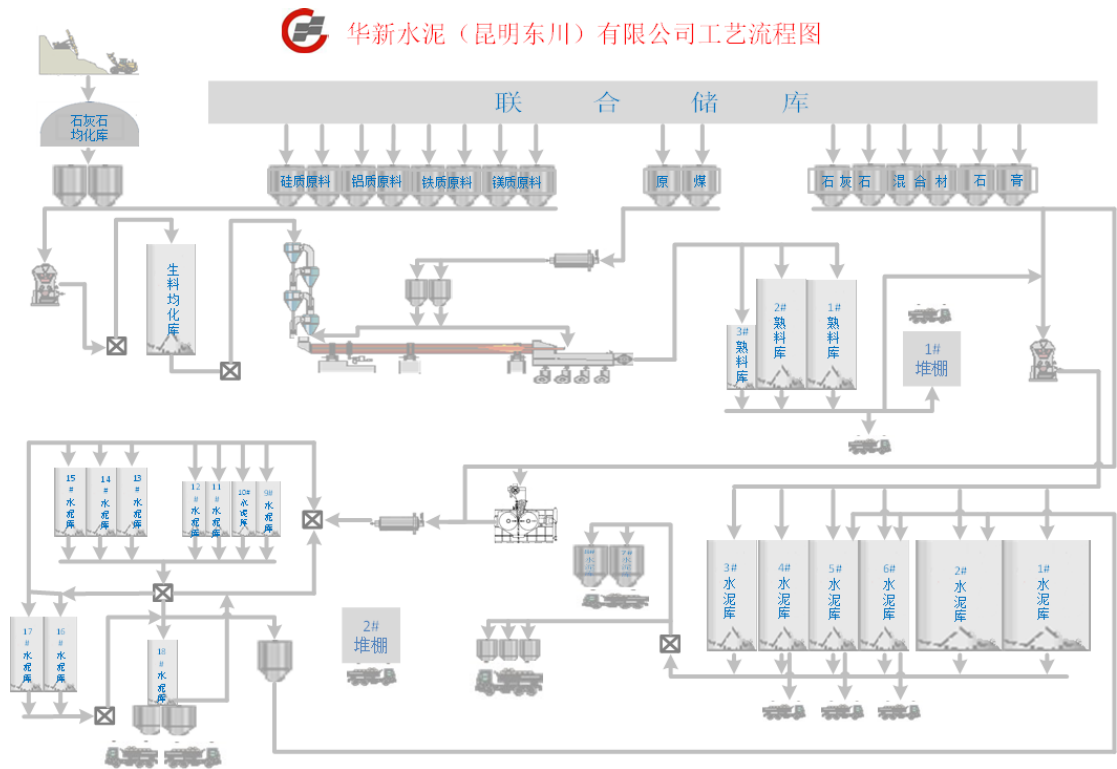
华新水泥（昆明东川）有限公司工艺流程图

联 合 储 库

石灰石均化库

硅质原料 铝质原料 铁质原料 镁质原料

原 煤

石 灰 石 混 合 材 石 膏

生料均化库

3#熟料库 2#熟料库 1#熟料库

1#堆棚

15#水泥库 14#水泥库 13#水泥库 12#水泥库 11#水泥库 10#水泥库 9#水泥库

8#水泥 7#水泥

3#水泥库 4#水泥库 5#水泥库 6#水泥库 2#水泥库 1#水泥库

17#水泥库 16#水泥库 18#水泥库

2#堆棚